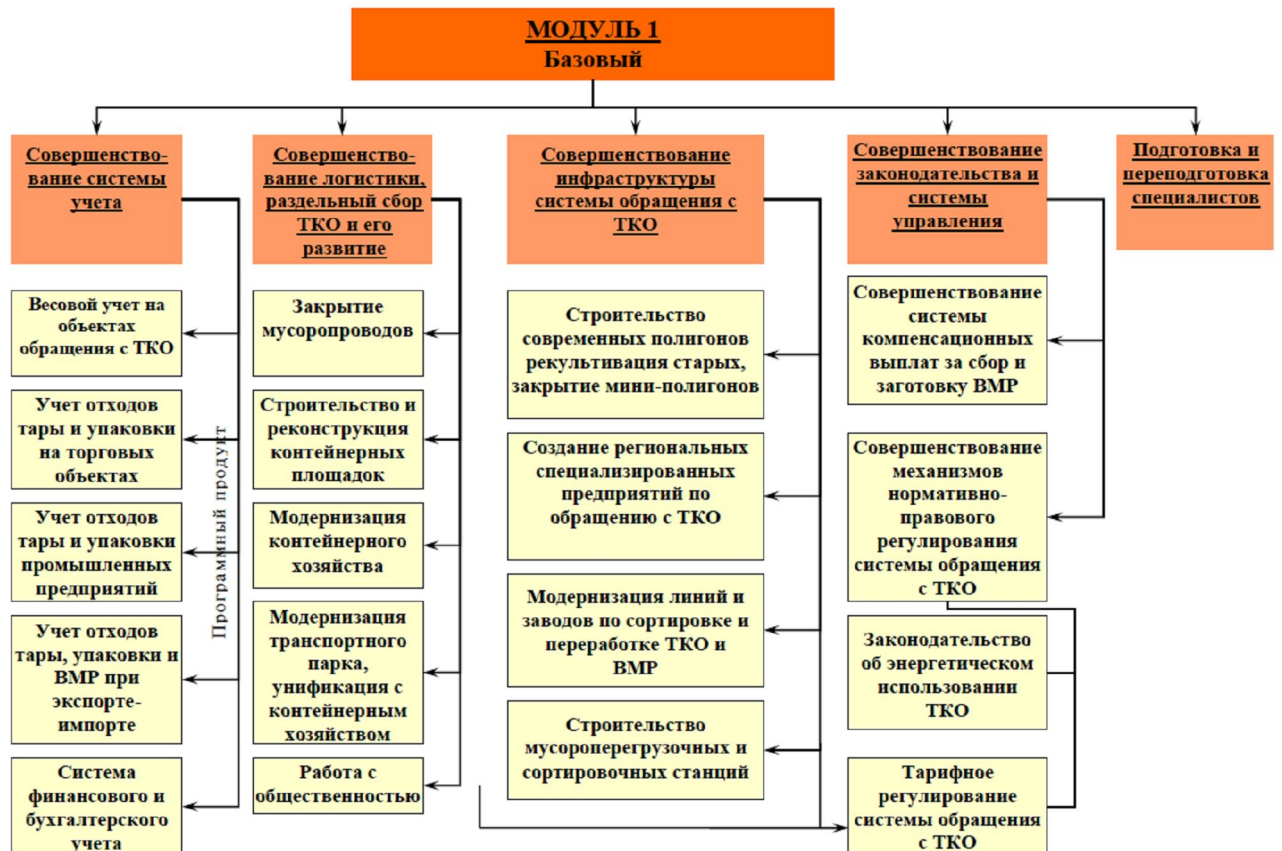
МОДУЛЬ 1
Базовый

Совершенствование системы учета

Совершенствование логистики, раздельный сбор ТКО и его развитие

Совершенствование инфраструктуры системы обращения с ТКО

Совершенствование законодательства и системы управления

Подготовка и переподготовка специалистов

Весовой учет на объектах обращения с ТКО

Учет отходов тары и упаковки на торговых объектах

Учет отходов тары и упаковки промышленных предприятий

Учет отходов тары, упаковки и ВМР при экспорте-импорте

Система финансового и бухгалтерского учета

Программный продукт

Закрытие мусоропроводов

Строительство и реконструкция контейнерных площадок

Модернизация контейнерного хозяйства

Модернизация транспортного парка, унификация с контейнерным хозяйством

Работа с общественностью

Строительство современных полигонов рекультивация старых, закрытие мини-полигонов

Создание региональных специализированных предприятий по обращению с ТКО

Модернизация линий и заводов по сортировке и переработке ТКО и ВМР

Строительство мусороперегрузочных и сортировочных станций

Совершенствование системы компенсационных выплат за сбор и заготовку ВМР

Совершенствование механизмов нормативно-правового регулирования системы обращения с ТКО

Законодательство об энергетическом использовании ТКО

Тарифное регулирование системы обращения с ТКО